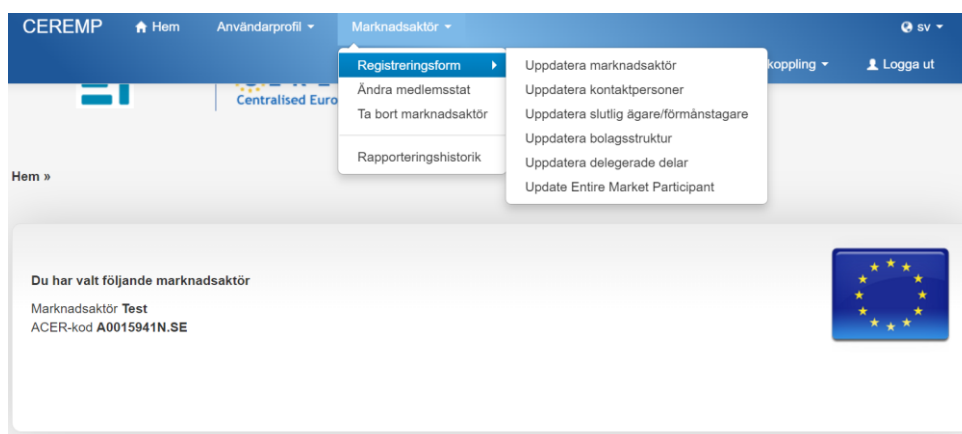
CEREMP Hem Användarprofil Marknadsaktör sv

Registreringsform
Ändra medlemsstat
Ta bort marknadsaktör
Rapporteringshistorik

Uppdatera marknadsaktör
Uppdatera kontaktpersoner
Uppdatera slutlig ägare/förmånstagare
Uppdatera bolagsstruktur
Uppdatera delegerade delar
Update Entire Market Participant

koppling Logga ut

Centralised Euro

Hem »

Du har valt följande marknadsaktör

Marknadsaktör **Test**
ACER-kod **A0015941N.SE**